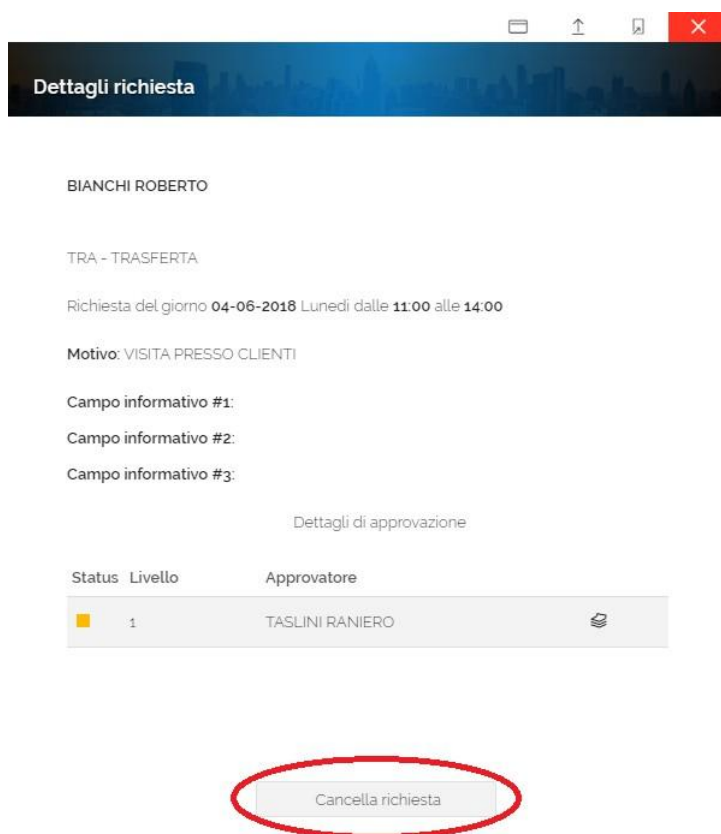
Dettagli richiesta

BIANCHI ROBERTO

TRA - TRASFERTA

Richiesta del giorno 04-06-2018 Lunedì dalle 11:00 alle 14:00

Motivo: VISITA PRESSO CLIENTI

Campo informativo #1:

Campo informativo #2:

Campo informativo #3:

Dettagli di approvazione

| Status | Livello | Approvatore |
|---|---|---|
| | 1 | TASLINI RANIERO |

Cancella richiesta